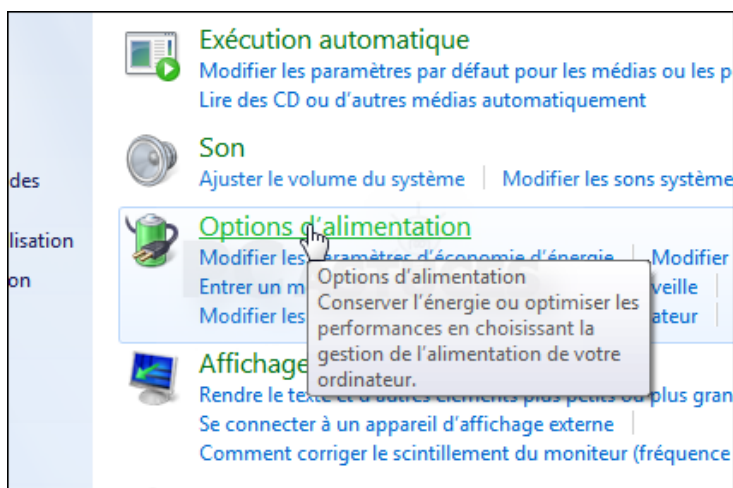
des

lisation

on

Exécution automatique
Modifier les paramètres par défaut pour les médias ou les p
Lire des CD ou d'autres médias automatiquement

Son
Ajuster le volume du système | Modifier les sons système

Options d'alimentation
Modifier les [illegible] | Modifier
Entrer un m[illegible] veille
Modifier les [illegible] ateur

Options d'alimentation
Conserver l'énergie ou optimiser les performances en choisissant la gestion de l'alimentation de votre ordinateur.

Affichage
Rendre le texte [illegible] plus gran
Se connecter à un appareil d'affichage externe
Comment corriger le scintillement du moniteur (fréquence